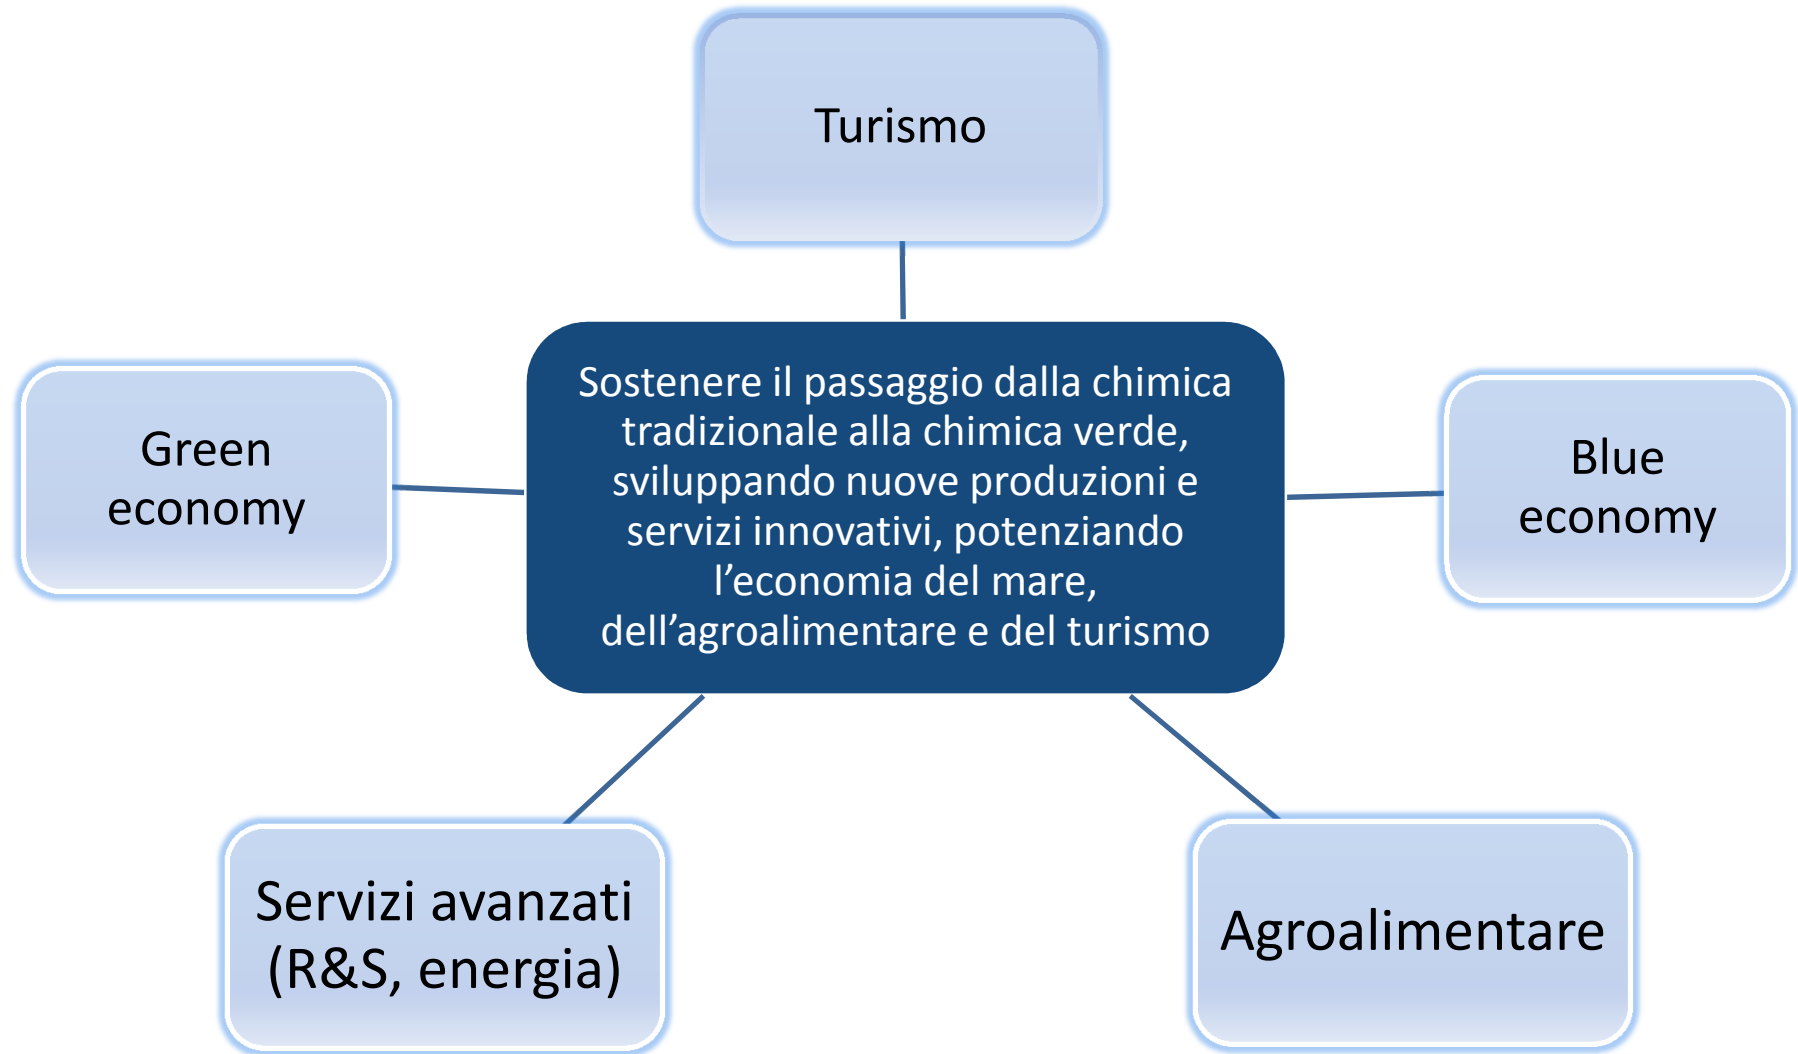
Turismo

Green economy

Sostenere il passaggio dalla chimica tradizionale alla chimica verde, sviluppando nuove produzioni e servizi innovativi, potenziando l’economia del mare, dell’agroalimentare e del turismo

Blue economy

Servizi avanzati (R&S, energia)

Agroalimentare